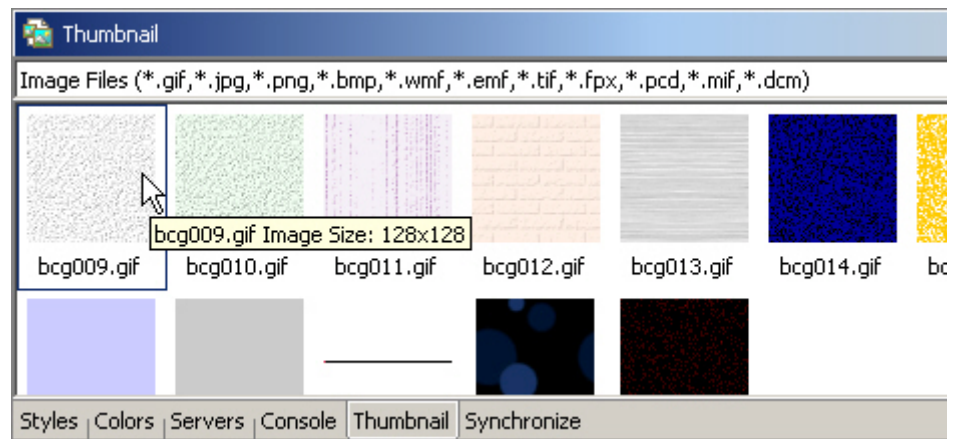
Thumbnail

Image Files (*.gif,*.jpg,*.png,*.bmp,*.wmf,*.emf,*.tif,*.fpx,*.pcd,*.mif,*.dcm)

bcg009.gif Image Size: 128x128

bcg009.gif bcg010.gif bcg011.gif bcg012.gif bcg013.gif bcg014.gif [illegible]

Styles Colors Servers Console Thumbnail Synchronize